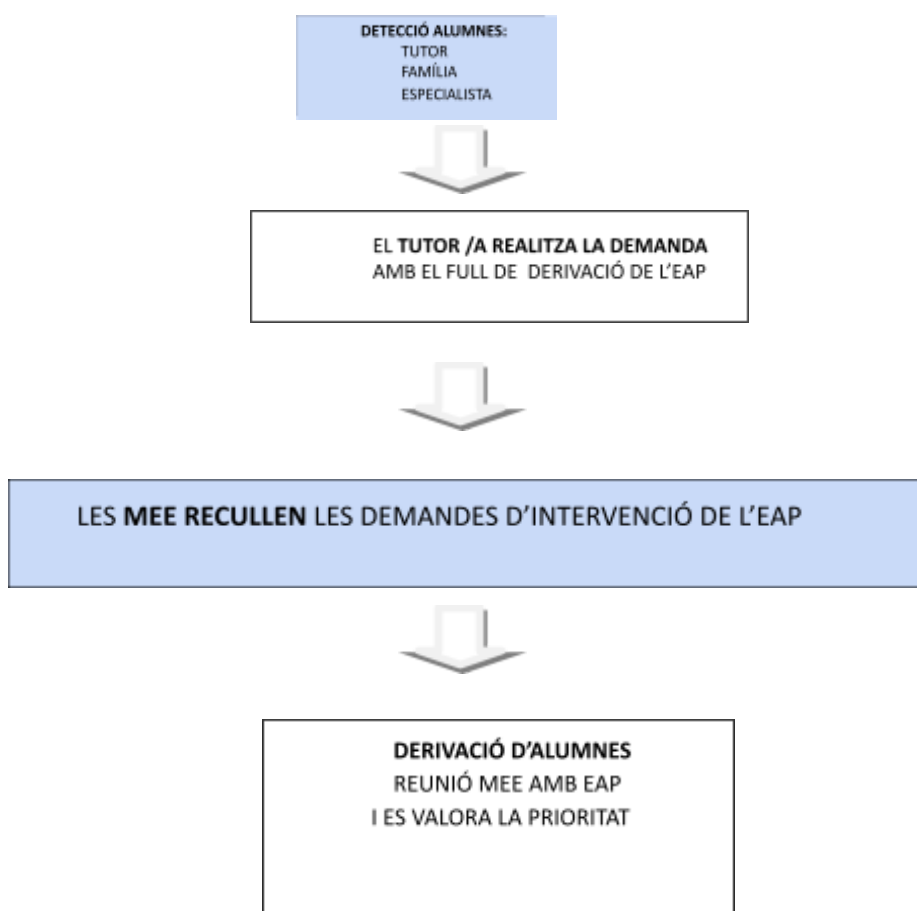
DETECCIÓ ALUMNES:
TUTOR
FAMÍLIA
ESPECIALISTA

EL TUTOR /A REALITZA LA DEMANDA
AMB EL FULL DE DERIVACIÓ DE L'EAP

LES MEE RECULLEN LES DEMANDES D'INTERVENCIÓ DE L'EAP

DERIVACIÓ D'ALUMNES
REUNIÓ MEE AMB EAP
I ES VALORA LA PRIORITAT